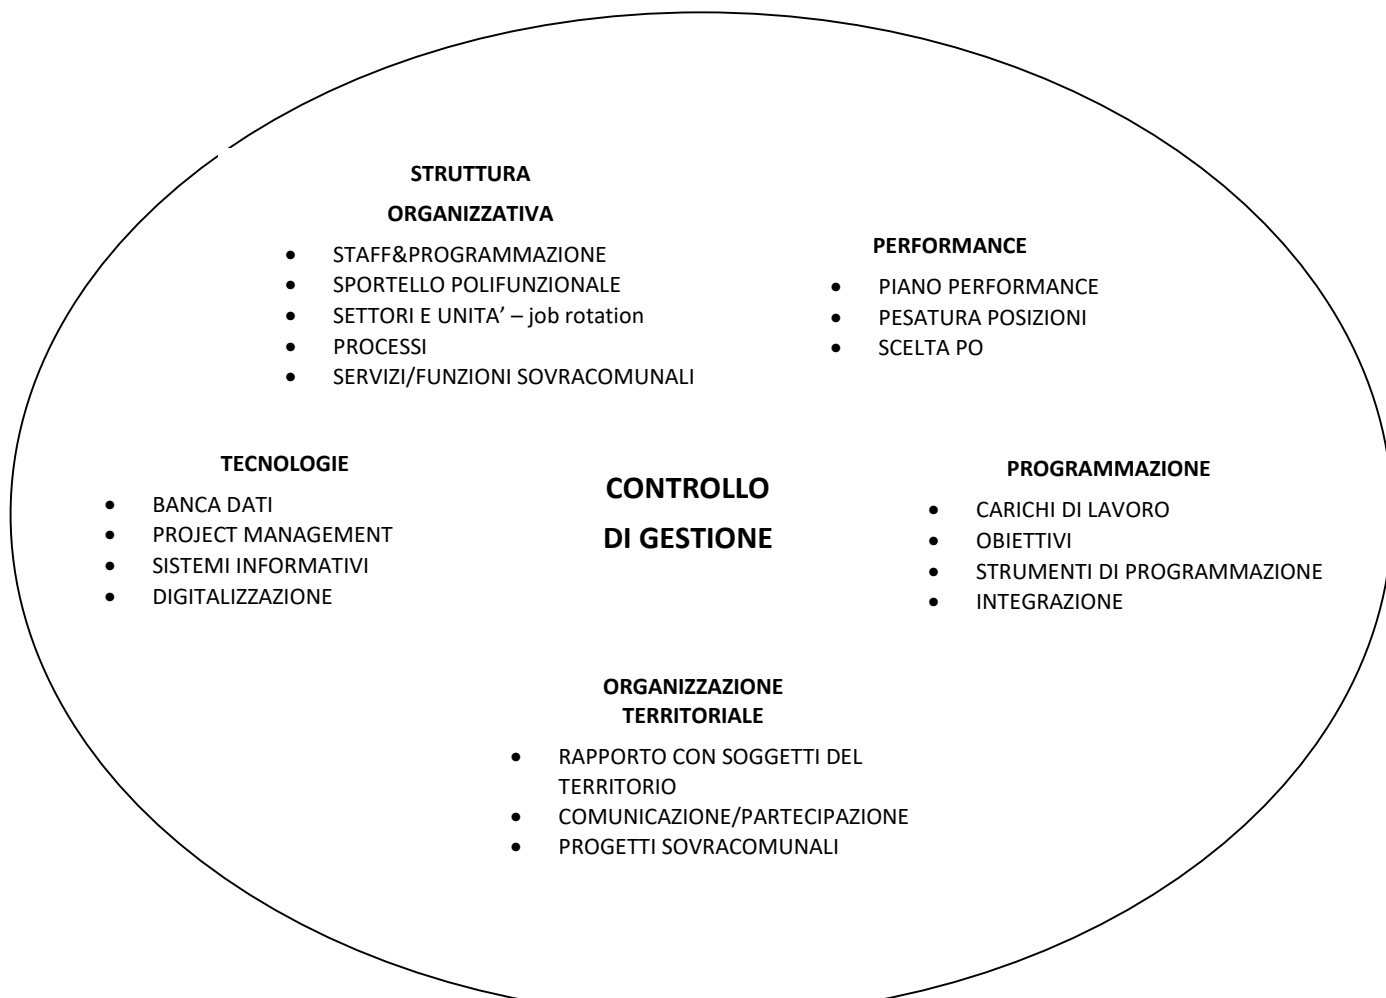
STRUTTURA ORGANIZZATIVA

- STAFF&PROGRAMMAZIONE
- SPORTELLO POLIFUNZIONALE
- SETTORI E UNITA' – job rotation
- PROCESSI
- SERVIZI/FUNZIONI SOVRACOMUNALI

PERFORMANCE

- PIANO PERFORMANCE
- PESATURA POSIZIONI
- SCELTA PO

TECNOLOGIE

- BANCA DATI
- PROJECT MANAGEMENT
- SISTEMI INFORMATIVI
- DIGITALIZZAZIONE

CONTROLLO DI GESTIONE

PROGRAMMAZIONE

- CARICHI DI LAVORO
- OBIETTIVI
- STRUMENTI DI PROGRAMMAZIONE
- INTEGRAZIONE

ORGANIZZAZIONE TERRITORIALE

- RAPPORTO CON SOGGETTI DEL TERRITORIO
- COMUNICAZIONE/PARTECIPAZIONE
- PROGETTI SOVRACOMUNALI